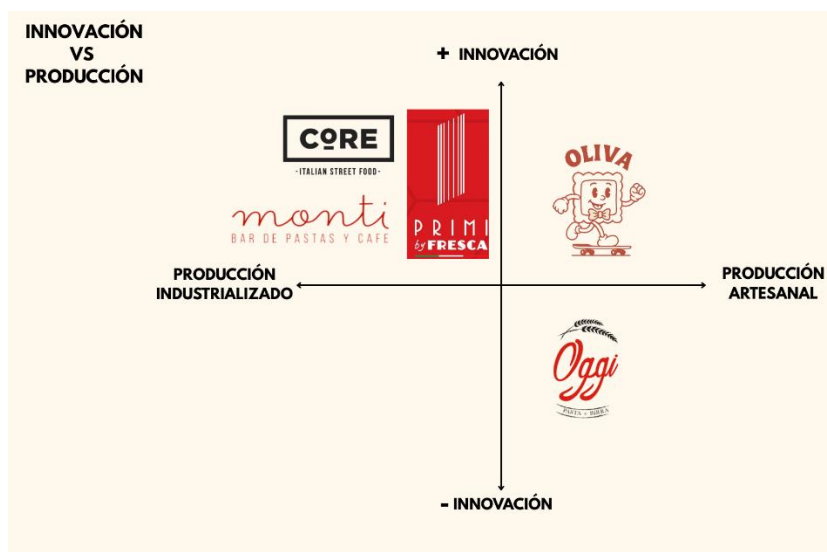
INNOVACIÓN VS PRODUCCIÓN

+ INNOVACIÓN

CORE
·ITALIAN STREET FOOD·

monti
BAR DE PASTAS Y CAFE

PRIMI
by FRESCA

OLIVA

PRODUCCIÓN INDUSTRIALIZADO

PRODUCCIÓN ARTESANAL

Oggi
PASTA + BIRRA

- INNOVACIÓN